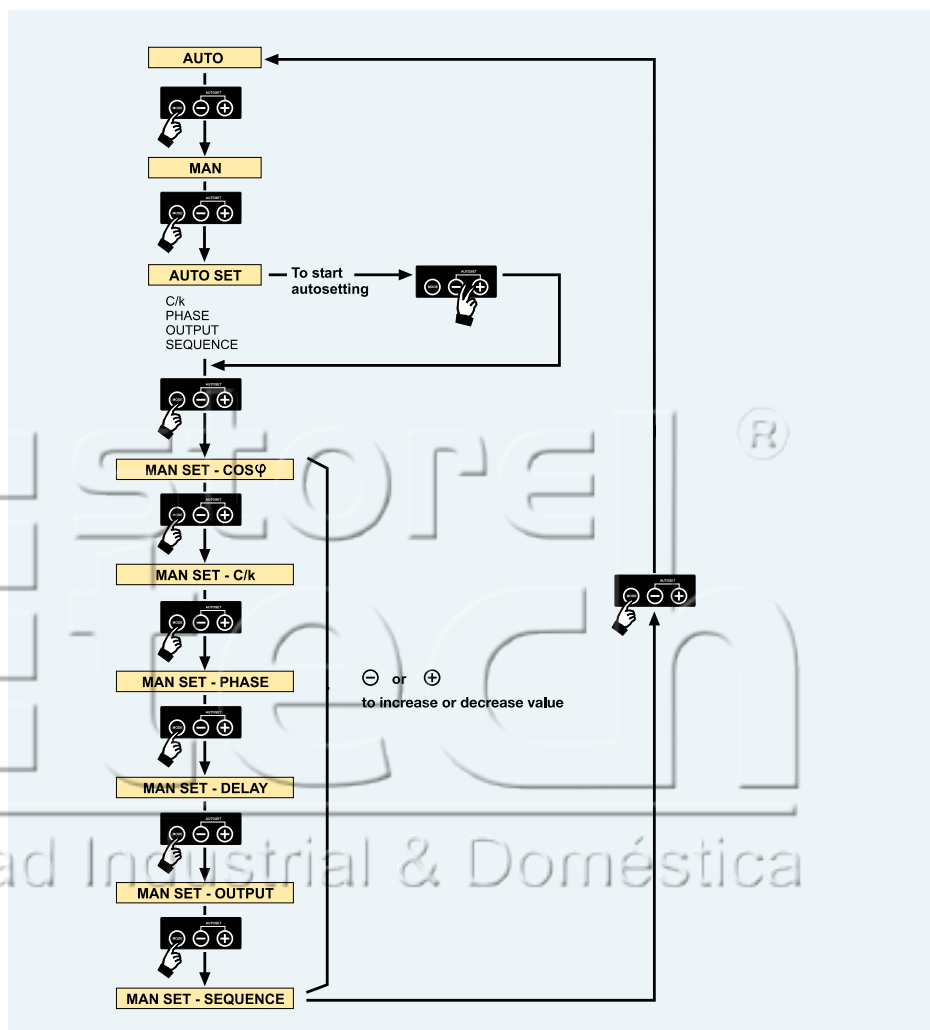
AUTO

AUTOSET

MAN

AUTOSET

AUTO SET

To start autosetting

AUTOSET

C/k
PHASE
OUTPUT
SEQUENCE

AUTOSET

MAN SET - COSφ

AUTOSET

MAN SET - C/k

AUTOSET

MAN SET - PHASE

$\ominus$ or $\oplus$
to increase or decrease value

AUTOSET

MAN SET - DELAY

AUTOSET

MAN SET - OUTPUT

AUTOSET

MAN SET - SEQUENCE

AUTOSET

stortel tech ®
ad Industrial & Doméstica